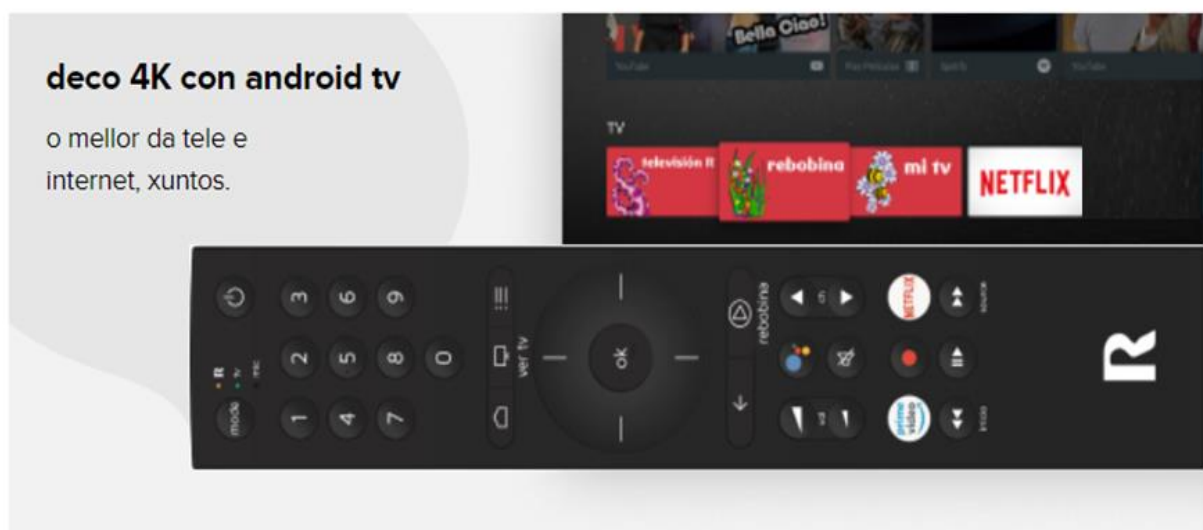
deco 4K con android tv

o mellor da tele e internet, xuntos.

Bella Ciao!

YouTube

TV

televisión R

rebobina

mi tv

NETFLIX

3 6 9

2 5 8 0

1 4 7

mode

ver tv

ok

rebobina

NETFLIX

prime video

R